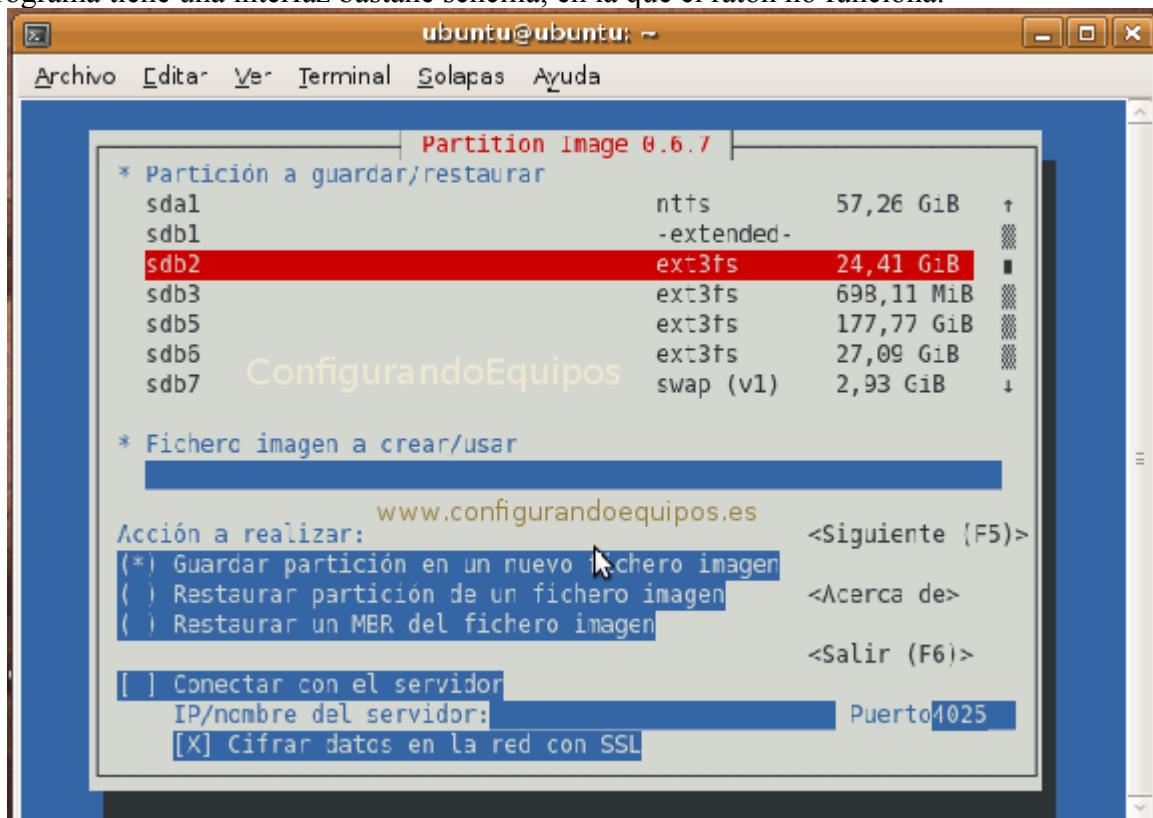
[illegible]grama tiene una interfaz bastante sencilla, en la que el ratón no funciona.

ubuntu@ubuntu: ~

Archivo Editar Ver Terminal Solapas Ayuda

Partition Image 0.6.7

* Partición a guardar/restaurar

| | | |
|---|---|---|
| sda1 | ntfs | 57,26 GiB |
| sdb1 | -extended- | |
| sdb2 | ext3fs | 24,41 GiB |
| sdb3 | ext3fs | 698,11 MiB |
| sdb5 | ext3fs | 177,77 GiB |
| sdb6 | ext3fs | 27,09 GiB |
| sdb7 | swap (v1) | 2,93 GiB |

ConfigurandoEquipos

* Fichero imagen a crear/usar

www.configurandoequipos.es

Acción a realizar:

<Siguiente (F5)>

(*) Guardar partición en un nuevo fichero imagen

( ) Restaurar partición de un fichero imagen

<Acerca de>

( ) Restaurar un MBR del fichero imagen

<Salir (F6)>

[ ] Conectar con el servidor

IP/nombre del servidor: Puerto 4025

[X] Cifrar datos en la red con SSL